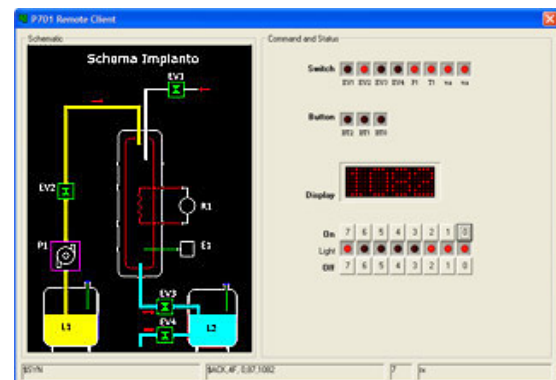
P701 Remote Client

Schematic

Schema Impianto

EV1

EV2

P1

R1

E1

EV3

EV4

L1

L2

Command and Status

Switch

EV1 EV2 EV3 EV4 P1 T1 na na

Button

BT2 BT1 BT0

Display

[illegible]

On 7 6 5 4 3 2 1 0

Light

Off 7 6 5 4 3 2 1 0

$SYN

$ACK,4F, 0,07,1082

7

tx